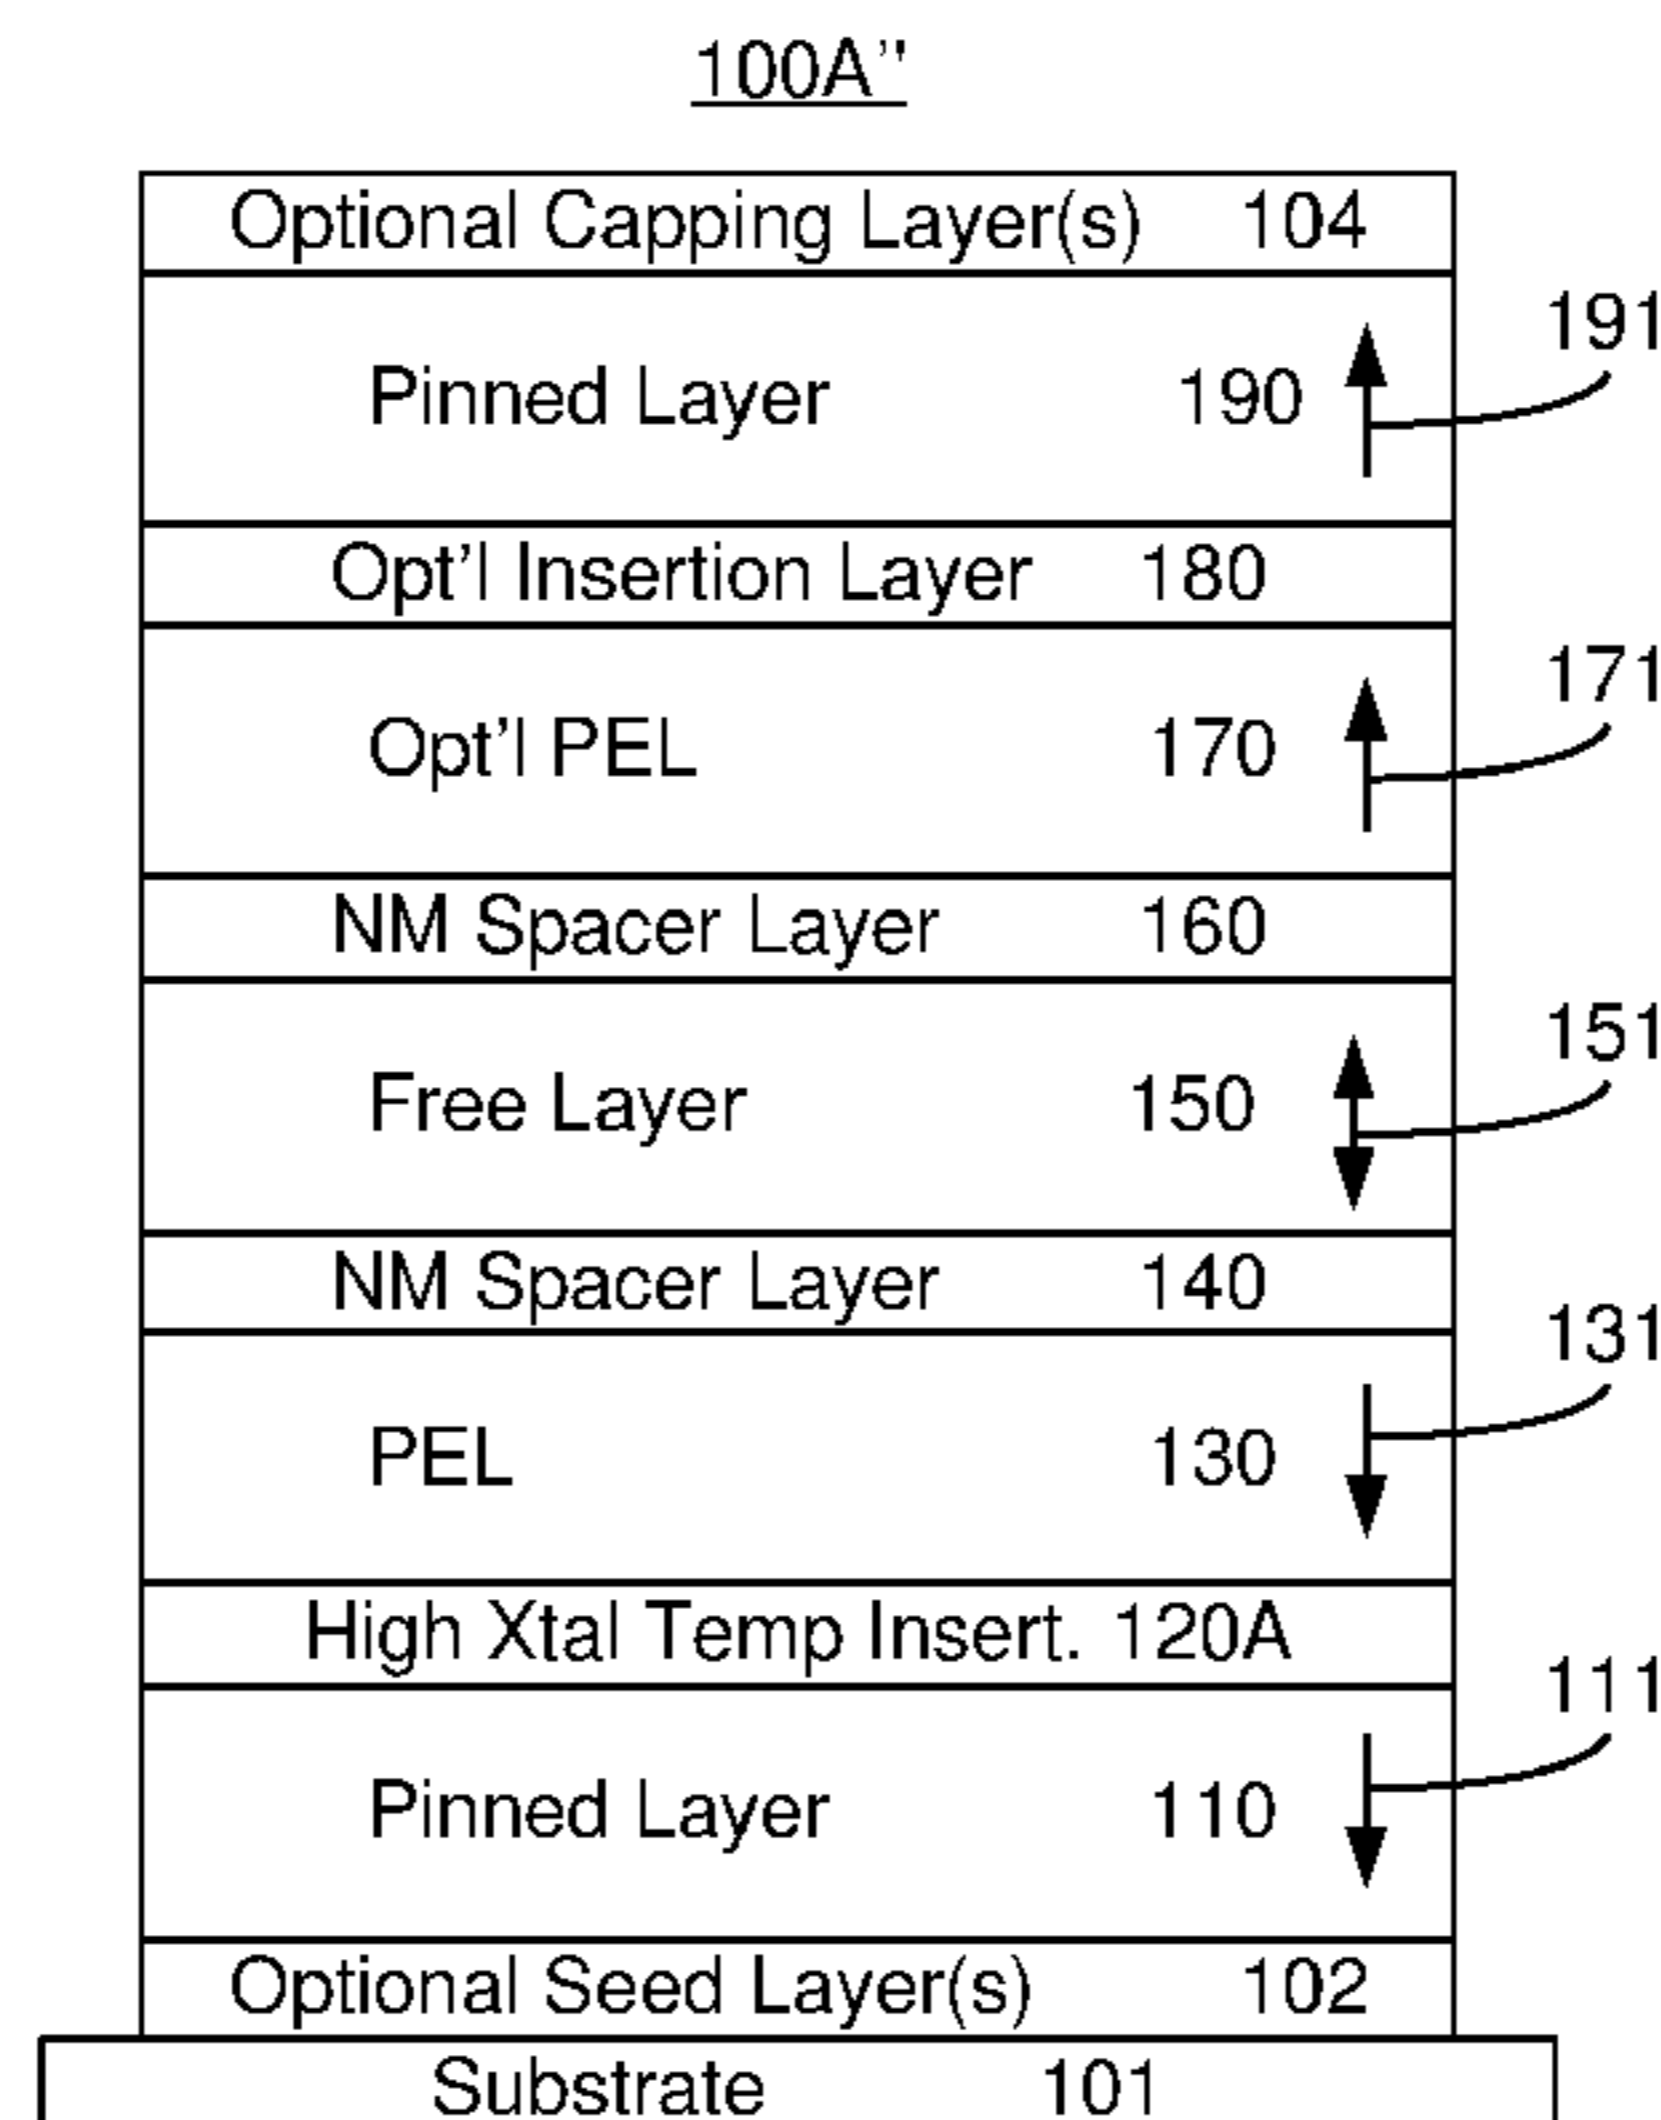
100A''

Optional Capping Layer(s) 104

Pinned Layer 190

191

Opt'l Insertion Layer 180

Opt'l PEL 170

171

NM Spacer Layer 160

Free Layer 150

151

NM Spacer Layer 140

PEL 130

131

High Xtal Temp Insert. 120A

Pinned Layer 110

111

Optional Seed Layer(s) 102

Substrate 101